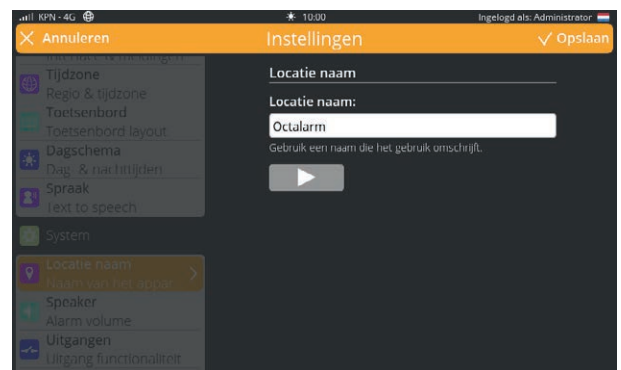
KPN - 4G
10:00
Ingelogd als: Administrator

Annuleren
Instellingen
Opslaan

Internet & meldingen
Tijdzone
Regio & tijdzone
Toetsenbord
Toetsenbord layout
Dagschema
Dag- & nachttijden
Spraak
Text to speech
System
Locatie naam
Naam van het appar
Speaker
Alarm volume
Uitgangen
Uitgang functionaliteit

Locatie naam
Locatie naam:
Octalarm
Gebruik een naam die het gebruik omschrijft.